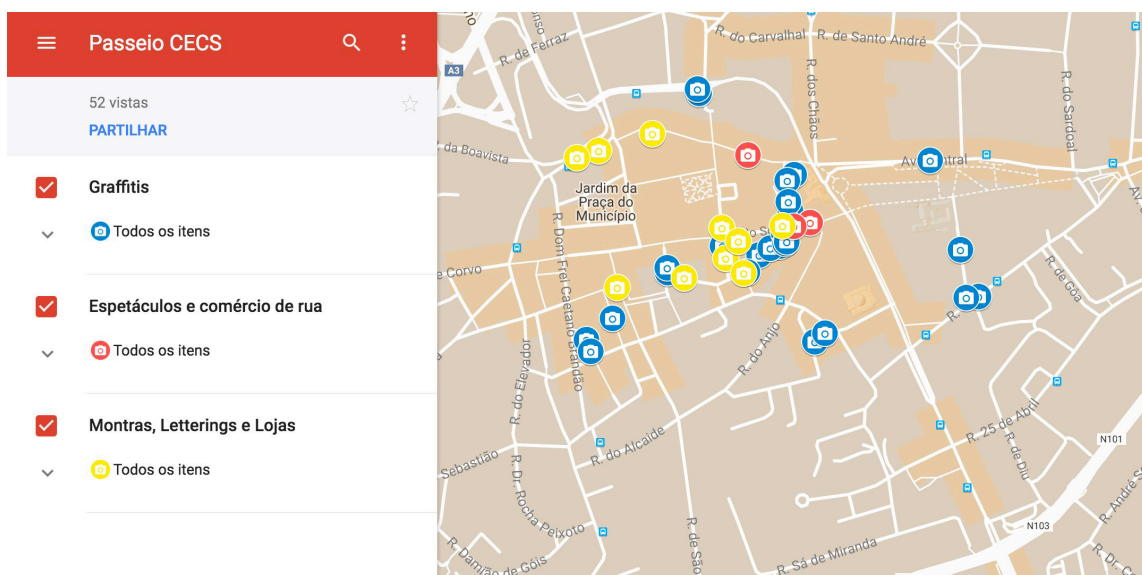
Passeio CECS

52 vistas

PARTILHAR

Graffitis

Todos os itens

Espetáculos e comércio de rua

Todos os itens

Montras, Letterings e Lojas

Todos os itens

R. de Ferraz
A3
R. do Carvalhal
R. de Santo André
R. dos Chãos
R. do Sardoal
da Boavista
Av. Central
Jardim da Praça do Município
e Corvo
R. Dom Frei Caetano Brandão
R. do Elevador
R. do Anjo
R. de Goa
R. 25 de Abril
R. de Diu
N101
Sebastião
R. do Alcaide
R. Dr. Rocha Peixoto
R. de São
R. Damião de Góis
R. Sá de Miranda
N103
R. André